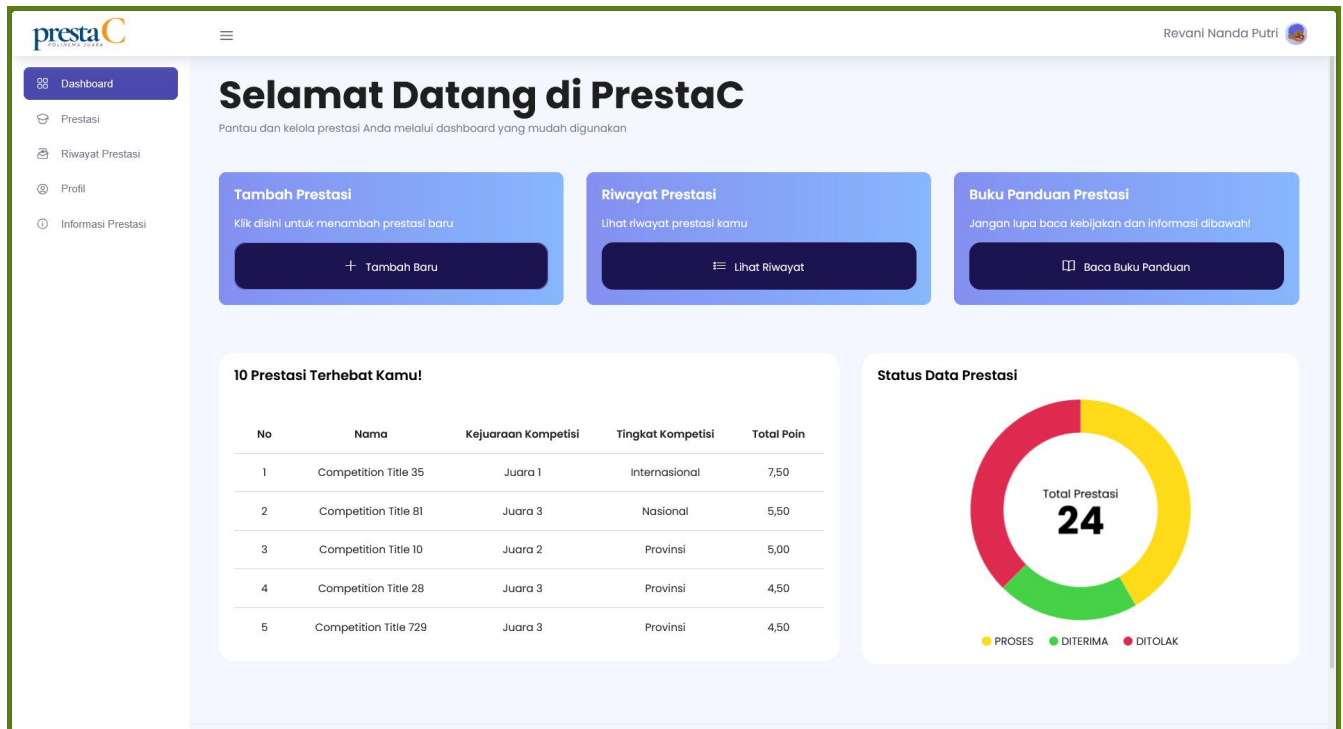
prestaC
POLINEMA JUARA

Revani Nanda Putri

Dashboard
Prestasi
Riwayat Prestasi
Profil
Informasi Prestasi

Selamat Datang di PrestaC
Pantau dan kelola prestasi Anda melalui dashboard yang mudah digunakan

Tambah Prestasi
Klik disini untuk menambah prestasi baru
+ Tambah Baru

Riwayat Prestasi
Lihat riwayat prestasi kamu
Lihat Riwayat

Buku Panduan Prestasi
Jangan lupa baca kebijakan dan informasi dibawah!
Baca Buku Panduan

10 Prestasi Terhebat Kamu!

| No | Nama | Kejuaraan Kompetisi | Tingkat Kompetisi | Total Poin |
|---|---|---|---|---|
| 1 | Competition Title 35 | Juara 1 | Internasional | 7,50 |
| 2 | Competition Title 81 | Juara 3 | Nasional | 5,50 |
| 3 | Competition Title 10 | Juara 2 | Provinsi | 5,00 |
| 4 | Competition Title 28 | Juara 3 | Provinsi | 4,50 |
| 5 | Competition Title 729 | Juara 3 | Provinsi | 4,50 |

Status Data Prestasi
Total Prestasi
24
PROSES DITERIMA DITOLAK